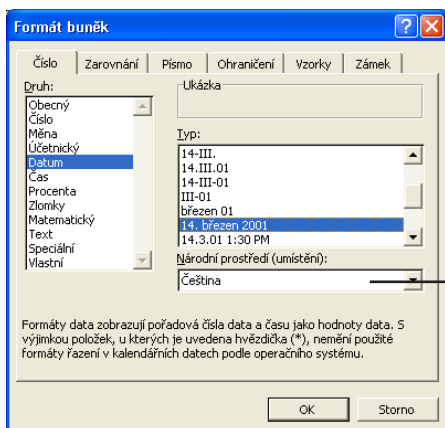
Formát buněk

Číslo
Zarovnání
Písmo
Ohraničení
Vzorky
Zámek

Druh:
Obecný
Číslo
Měna
Účetnický
Datum
Čas
Procenta
Zlomky
Matematický
Text
Speciální
Vlastní

Ukázka

Typ:
14-III.
14.III.01
14-III-01
III-01
březen 01
14. březen 2001
14.3.01 1:30 PM

Národní prostředí (umístění):
Čeština

Formáty data zobrazují pořadová čísla data a času jako hodnoty data. S výjimkou položek, u kterých je uvedena hvězdička (*), nemění použité formáty řazení v kalendářních datech podle operačního systému.

OK
Storno